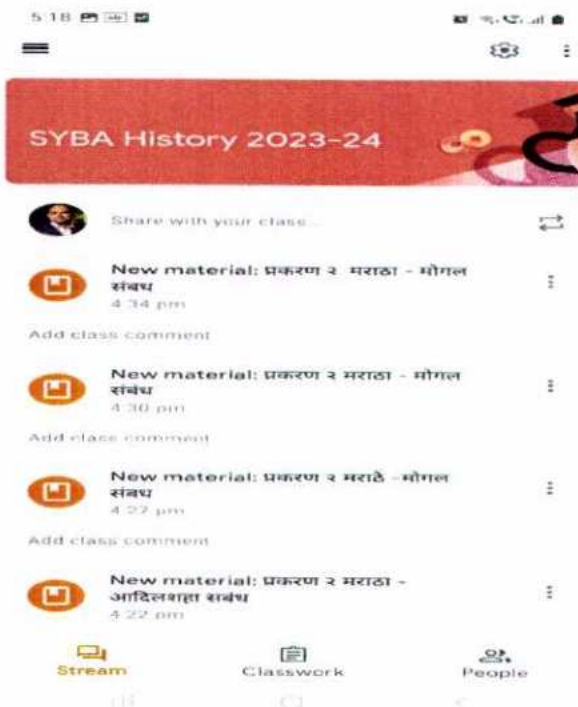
5:18

SYBA History 2023-24

Share with your class...

New material: प्रकरण २ मराठा - मोगल संबंध
4:34 pm

Add class comment

New material: प्रकरण २ मराठा - मोगल संबंध
4:30 pm

Add class comment

New material: प्रकरण २ मराठे -मोगल संबंध
4:27 pm

Add class comment

New material: प्रकरण २ मराठा - आदिलशहा संबंध
4:22 pm

Stream
Classwork
People